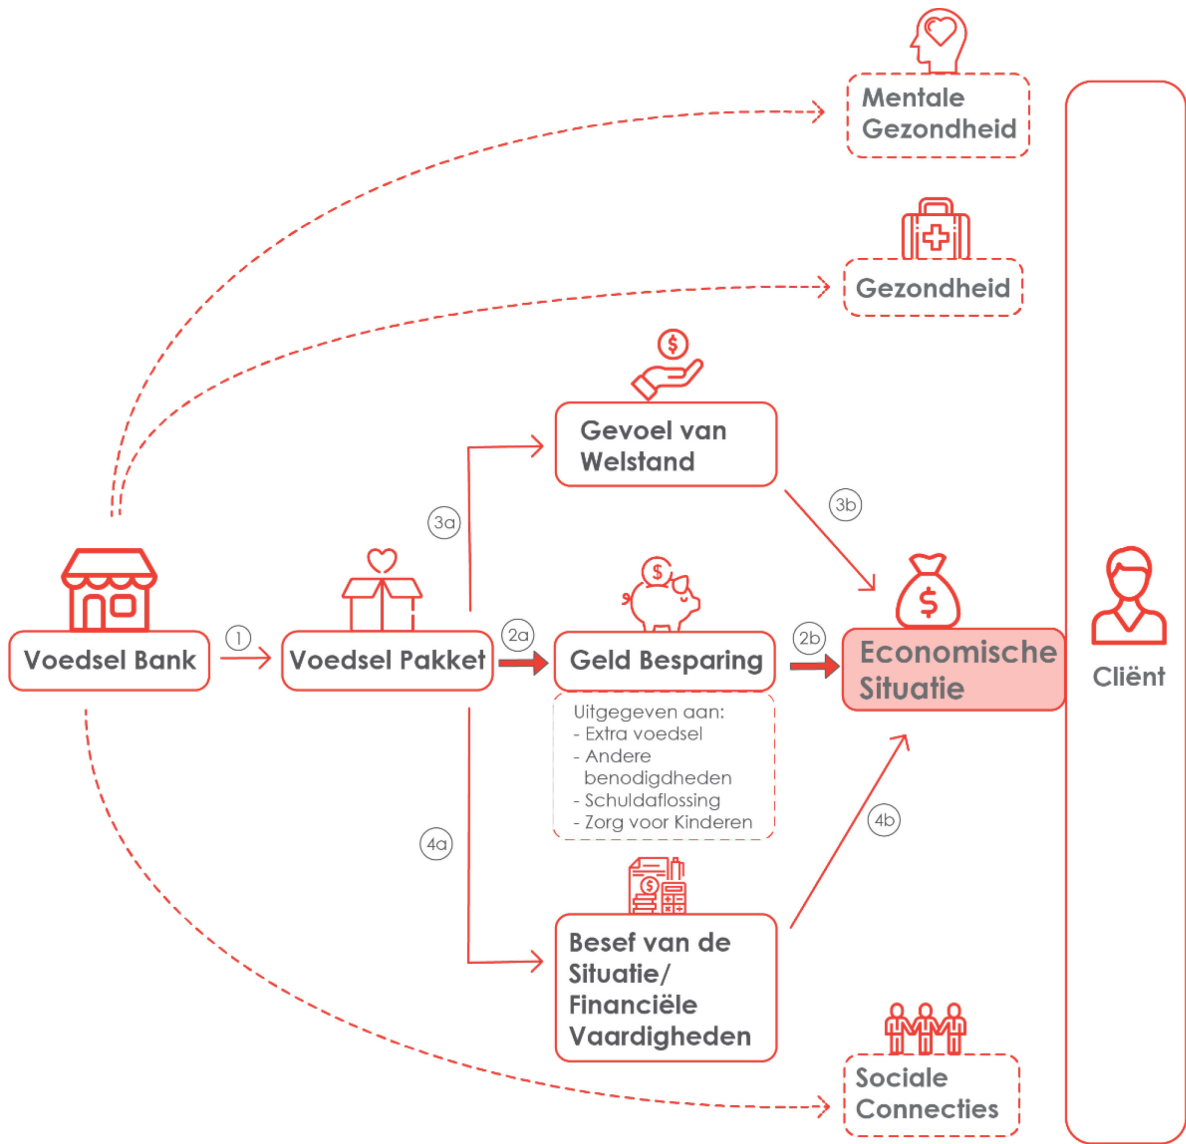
Mentale Gezondheid

Gezondheid

Gevoel van Welstand

3a

3b

Voedsel Bank

1

Voedsel Pakket

2a

Geld Besparing

2b

Economische Situatie

Cliënt

Uitgegeven aan:
- Extra voedsel
- Andere benodigdheden
- Schuldaflossing
- Zorg voor Kinderen

4a

4b

Besef van de Situatie/ Financiële Vaardigheden

Sociale Connecties